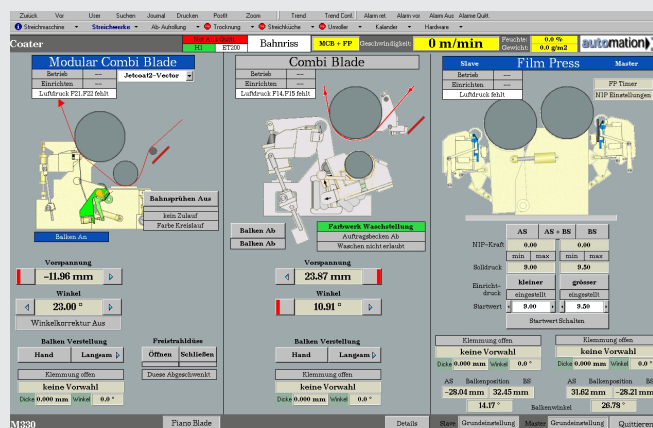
Zurück Vor User Suchen Journal Drucken Postfi Zoom Trend Trend Conf. Alarm ret. Alarm vor Alarm Aus Alarm Quitt.

Streichmaschine Streichwerke Ab- Aufrollung Trocknung Streichküche Umroller Kalender Hardware

Coater

Bei Auslösung H1 ET200

Bahnriss

MCB + FP

Geschwindigkeit

0 m/min

Feuchte: 0.0 %
Gewicht: 0.0 g/m2

automation X

Modular Combi Blade

| Betrieb | --- |
|---|---|
| Einrichten | --- |

Jetcoat2 - Vector

Luftdruck F21.F22 fehlt

Bahnsprühen Aus

kein Zulauf

Farbe Kreislauf

Balken An

Vorspannung

-11.96 mm

Winkel

23.00 °

Winkelkorrektur Aus

Balken Verstellung

Hand Langsam

Klemmung offen

keine Vorwahl

Dicke 0.000 mm Winkel 0.0 °

Freistrahldüse

Öffnen Schließen

Duese Abgeschwenkt

Combi Blade

| Betrieb | --- |
|---|---|
| Einrichten | --- |

Luftdruck F14.F15 fehlt

Balken Ab

Balken Ab

Farbwerk Waschstellung

Auftragsbecken Ab

Waschen nicht erlaubt

Vorspannung

23.87 mm

Winkel

10.91 °

Balken Verstellung

Hand Langsam

Klemmung offen

keine Vorwahl

Dicke 0.000 mm Winkel 0.0 °

Slave Film Press Master

| Betrieb | --- |
|---|---|
| Einrichten | --- |

Luftdruck fehlt

FP Timer

NIP Einstellungen

| | AS | AS + BS | BS |
|---|---|---|---|
| NIP-Kraft | 0.00 | | 0.00 |
| | min max | | min max |
| Solldruck | 9.00 | | 9.50 |
| Einricht-druck | kleiner | | grösser |
| | eingestellt | | eingestellt |
| Startwert | 9.00 | | 9.50 |

Startwert Schalten

Klemmung offen

keine Vorwahl

Dicke 0.000 mm Winkel 0.0 °

Klemmung offen

keine Vorwahl

Dicke 0.000 mm Winkel 0.0 °

AS Balkenposition BS

-28.04 mm 32.45 mm

14.17 °

AS Balkenposition BS

31.62 mm -28.21 mm

Balkenwinkel

26.79 °

M330

Piano Blade

Details

Slave Grundeinstellung Master Grundeinstellung Quittieren